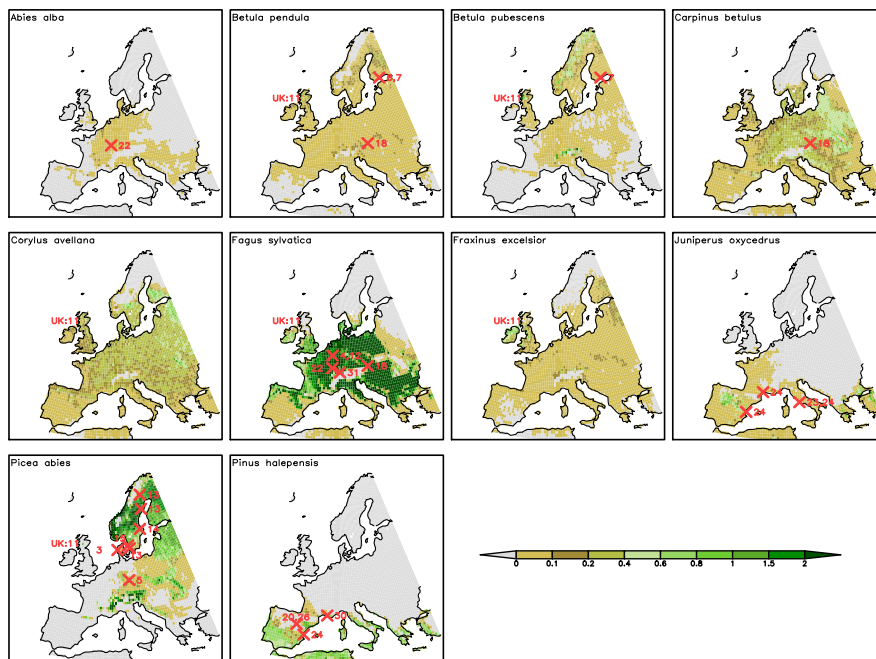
Abies alba

22

Betula pendula

UK:11

5,7

18

Betula pubescens

UK:1

7

Carpinus betulus

18

Corylus avellana

UK:1

Fagus sylvatica

UK:13

4,12

22

31

18

Fraxinus excelsior

UK:1

Juniperus oxycedrus

24

24

13,24

Picea abies

19

1

14

UK:11

3

13

5

Pinus halepensis

20,28

30

24

0 0.1 0.2 0.4 0.6 0.8 1 1.5 2